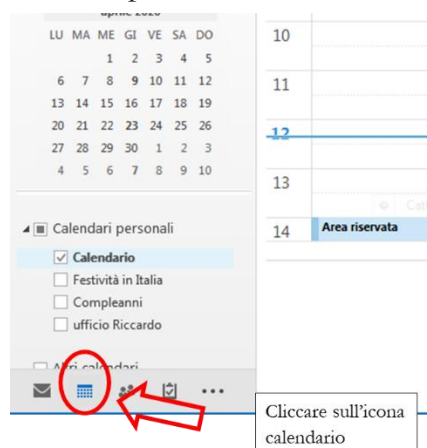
LU MA ME GI VE SA DO
1 2 3 4 5
6 7 8 9 10 11 12
13 14 15 16 17 18 19
20 21 22 23 24 25 26
27 28 29 30 1 2 3
4 5 6 7 8 9 10

10
11
12
13
14 Area riservata

Calendari personali
Calendario
Festività in Italia
Compleanni
ufficio Riccardo

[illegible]

Cliccare sull'icona calendario